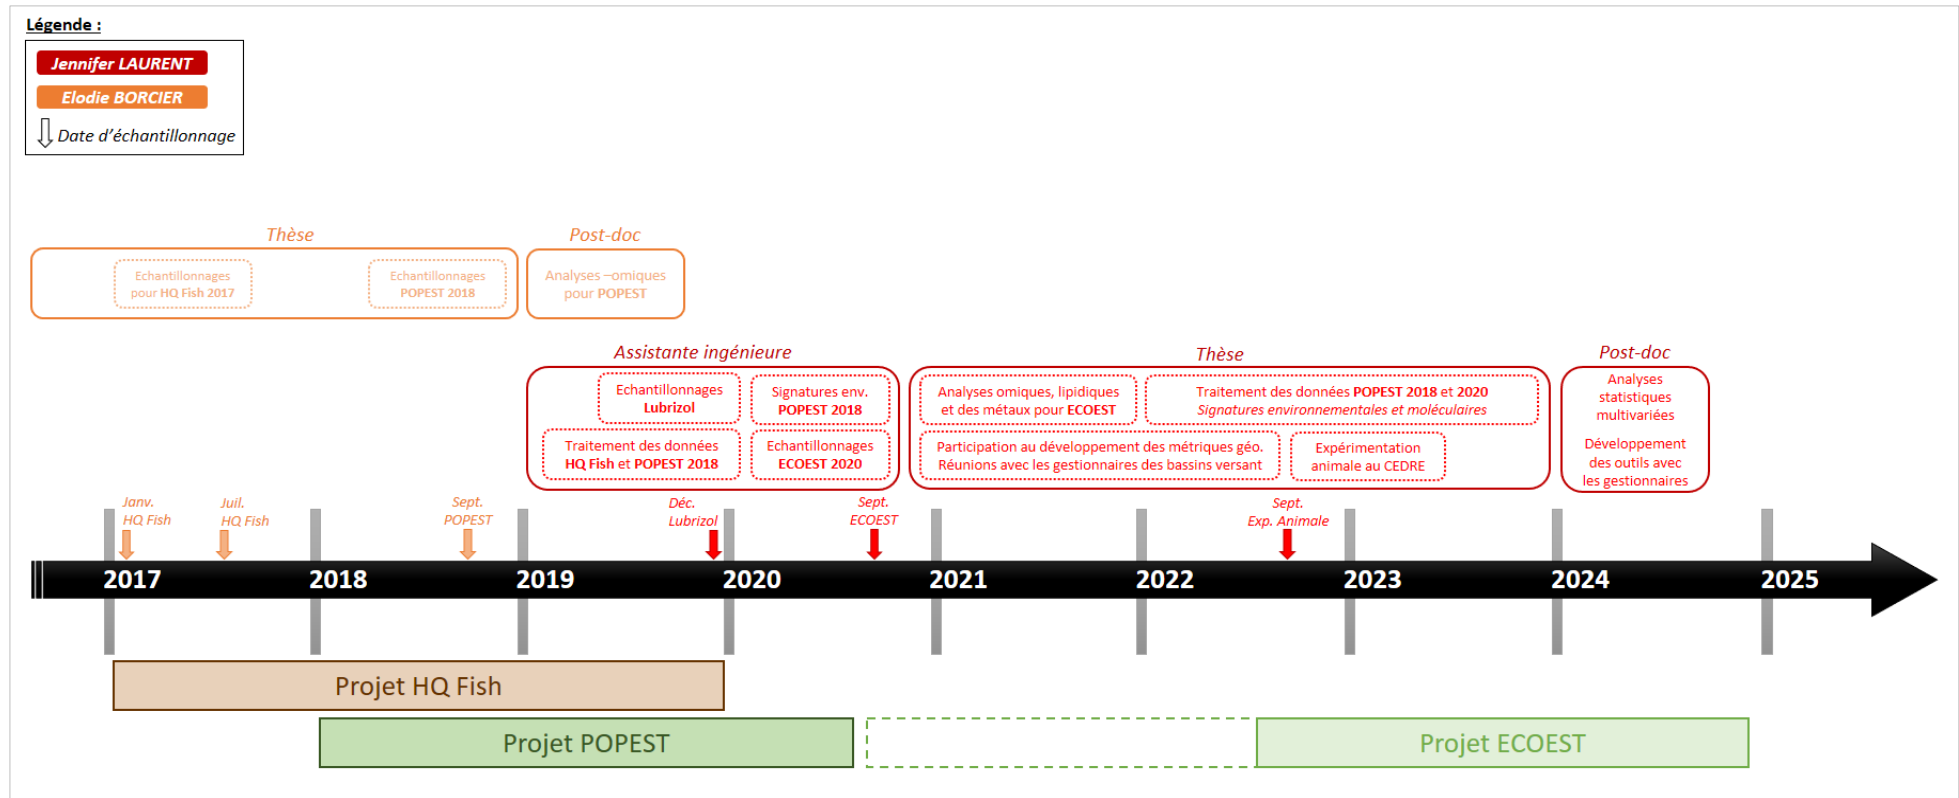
Légende :

Jennifer LAURENT

Elodie BORCIER

Date d'échantillonnage

Thèse

Echantillonnages pour HQ Fish 2017

Echantillonnages POPEST 2018

Post-doc

Analyses –omiques pour POPEST

Assistante ingénieure

Echantillonnages Lubrizol

Signatures env. POPEST 2018

Traitement des données HQ Fish et POPEST 2018

Echantillonnages ECOEST 2020

Thèse

Analyses omiques, lipidiques et des métaux pour ECOEST

Traitement des données POPEST 2018 et 2020
Signatures environnementales et moléculaires

Participation au développement des métriques géo.
Réunions avec les gestionnaires des bassins versant

Expérimentation animale au CEDRE

Post-doc

Analyses statistiques multivariées

Développement des outils avec les gestionnaires

Janv. HQ Fish

Juil. HQ Fish

Sept. POPEST

Déc. Lubrizol

Sept. ECOEST

Sept. Exp. Animale

2017 2018 2019 2020 2021 2022 2023 2024 2025

Projet HQ Fish

Projet POPEST

Projet ECOEST